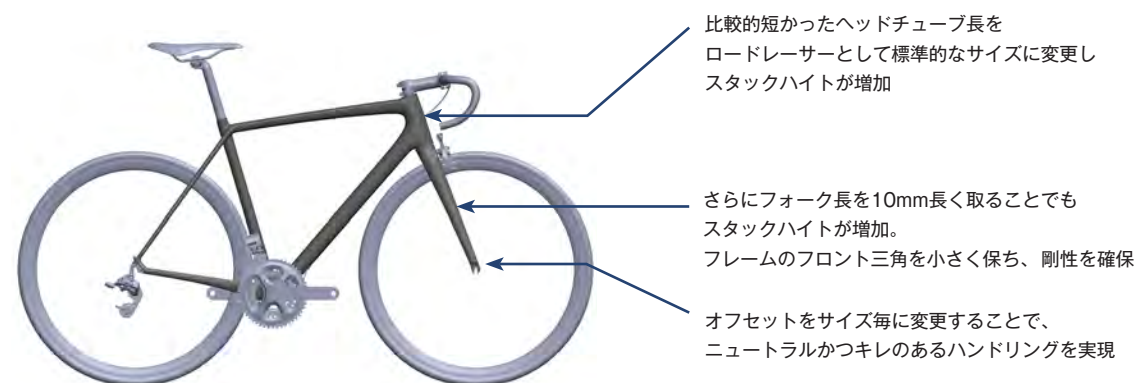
比較的短かったヘッドチューブ長を
ロードレーサーとして標準的なサイズに変更し
スタックハイトが増加

さらにフォーク長を10mm長く取ることでも
スタックハイトが増加。
フレームのフロント三角を小さく保ち、剛性を確保

オフセットをサイズ毎に変更することで、
ニュートラルかつキレのあるハンドリングを実現